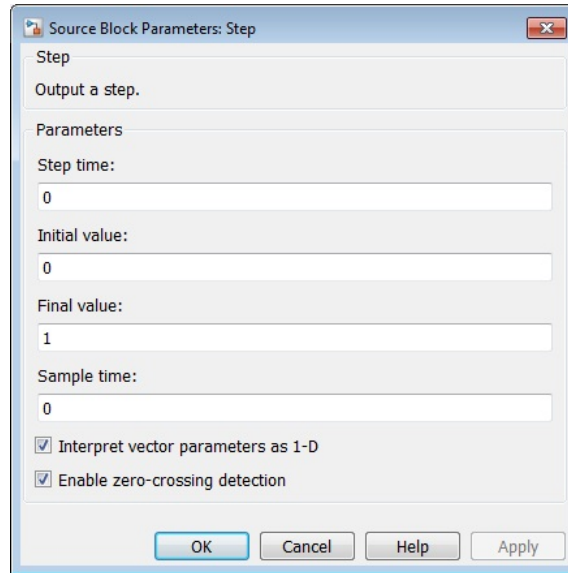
Source Block Parameters: Step

Step

Output a step.

Parameters

Step time:

0

Initial value:

0

Final value:

1

Sample time:

0

Interpret vector parameters as 1-D

Enable zero-crossing detection

OK Cancel Help Apply